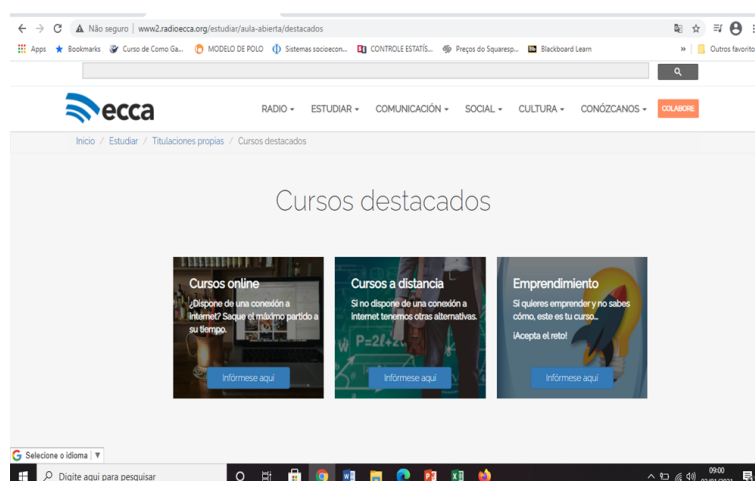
Não seguro | www2.radioecca.org/estudiar/aula-abierta/destacados

Apps Bookmarks Curso de Como Ga... MODELO DE POLO Sistemas socioecon... CONTROLE ESTATÍS... Preços do Squaresp... Blackboard Learn » Outros favorito

ecca

RADIO ▾ ESTUDIAR ▾ COMUNICACIÓN ▾ SOCIAL ▾ CULTURA ▾ CONÓZCANOS ▾ COLABORE

Inicio / Estudiar / Titulaciones propias / Cursos destacados

Cursos destacados

Cursos online
¿Dispone de una conexión a internet? Saque el máximo partido a su tiempo.
Infórmese aquí

Cursos a distancia
Si no dispone de una conexión a internet tenemos otras alternativas.
Infórmese aquí

Emprendimiento
Si quieres emprender y no sabes cómo, este es tu curso...
¡Acepta el reto!
Infórmese aquí

Selecione o idioma ▼

Digite aqui para pesquisar

09:00
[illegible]